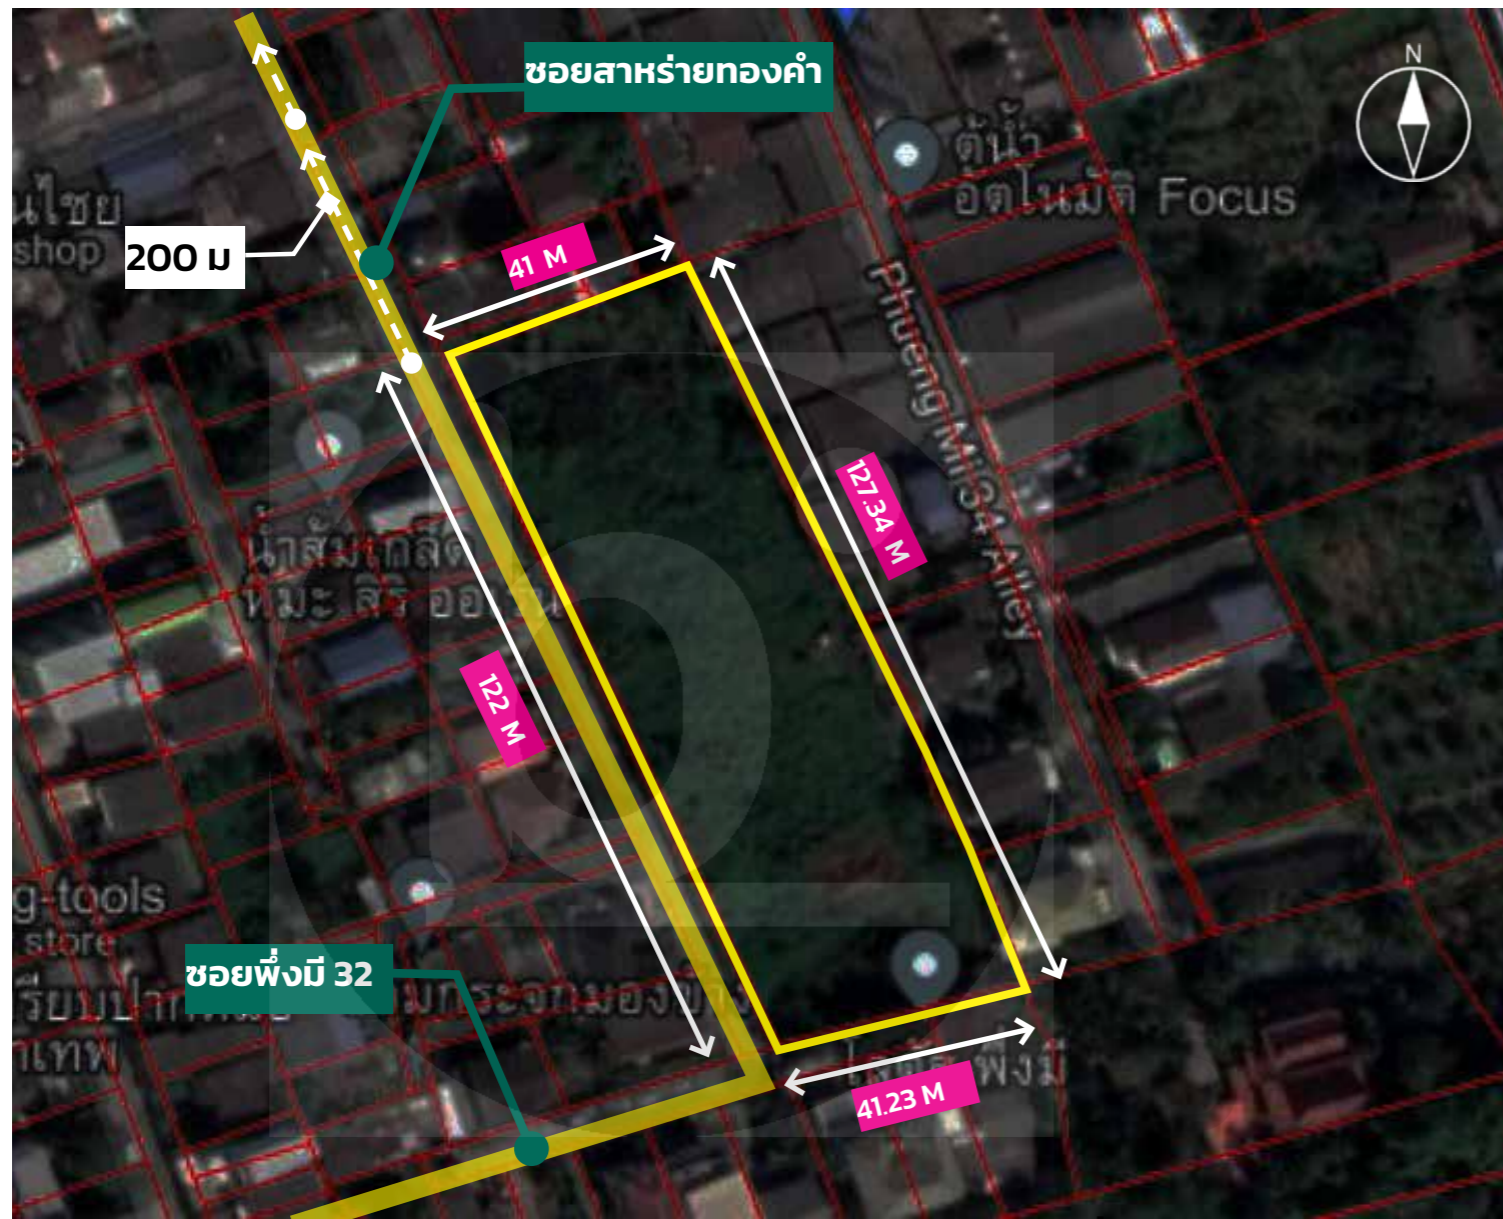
ซอยสาหร่ายทองคำ

N

ต้นน้ำ
อัตโนมัติ Focus

นไชย
shop

200 ม

41 M

Phueng Mi 34 Alley

127.34 M

น้ำส้มเกล็ด
หิมะ สิริ ออ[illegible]

122 M

g-tools
store

ซอยพึ่งมี 32

เรียนปา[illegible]
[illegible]เทพ

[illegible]มกระจกมองข้าง

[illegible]พึ่งมี

41.23 M